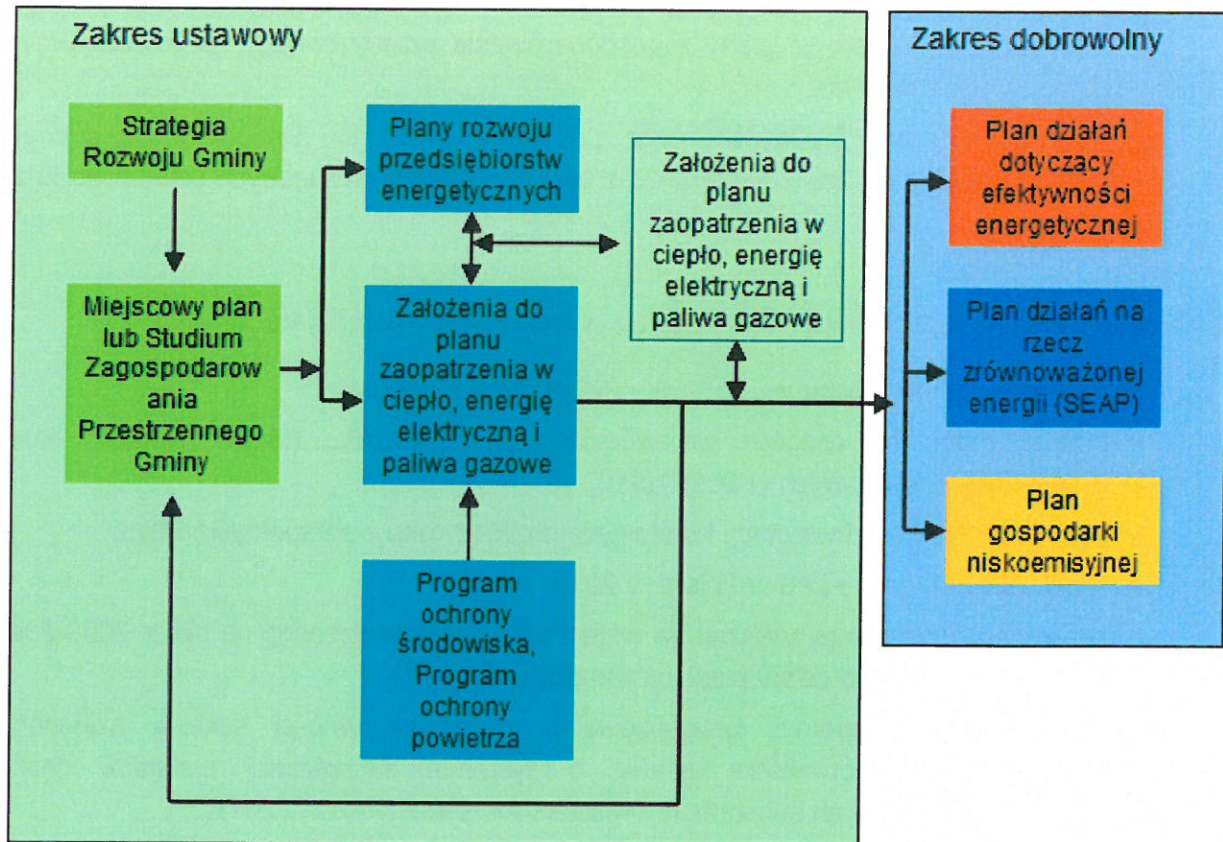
Zakres ustawowy

Strategia Rozwoju Gminy

Miejscowy plan lub Studium Zagospodarowania Przestrzennego Gminy

Plany rozwoju przedsiębiorstw energetycznych

Założenia do planu zaopatrzenia w ciepło, energię elektryczną i paliwa gazowe

Założenia do planu zaopatrzenia w ciepło, energię elektryczną i paliwa gazowe

Program ochrony środowiska, Program ochrony powietrza

Zakres dobrowolny

Plan działań dotyczący efektywności energetycznej

Plan działań na rzecz zrównoważonej energii (SEAP)

Plan gospodarki niskoemisyjnej